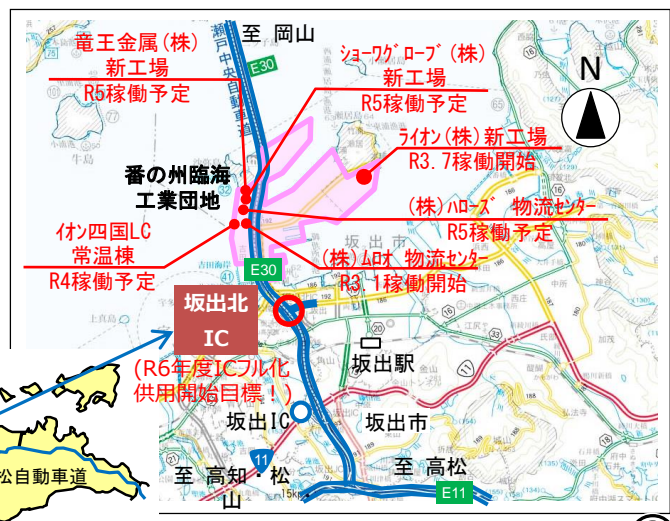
至 岡山

竜王金属(株)
新工場
R5稼働予定

ショーワグローブ(株)
新工場
R5稼働予定

N

ライオン(株)新工場
R3.7稼働開始

番の州臨海
工業団地

(株)ハローズ 物流センター
R5稼働予定

イオン四国LC
常温棟
R4稼働予定

(株)ムロオ 物流センター
R3.1稼働開始

坂出市

E30

E30

瀬戸中央自動車道

坂出北
IC

(R6年度ICフル化
供用開始目標!)

坂出駅

坂出IC

坂出市

松自動車道

至 高知・松山

至 高松

11

E11

15km